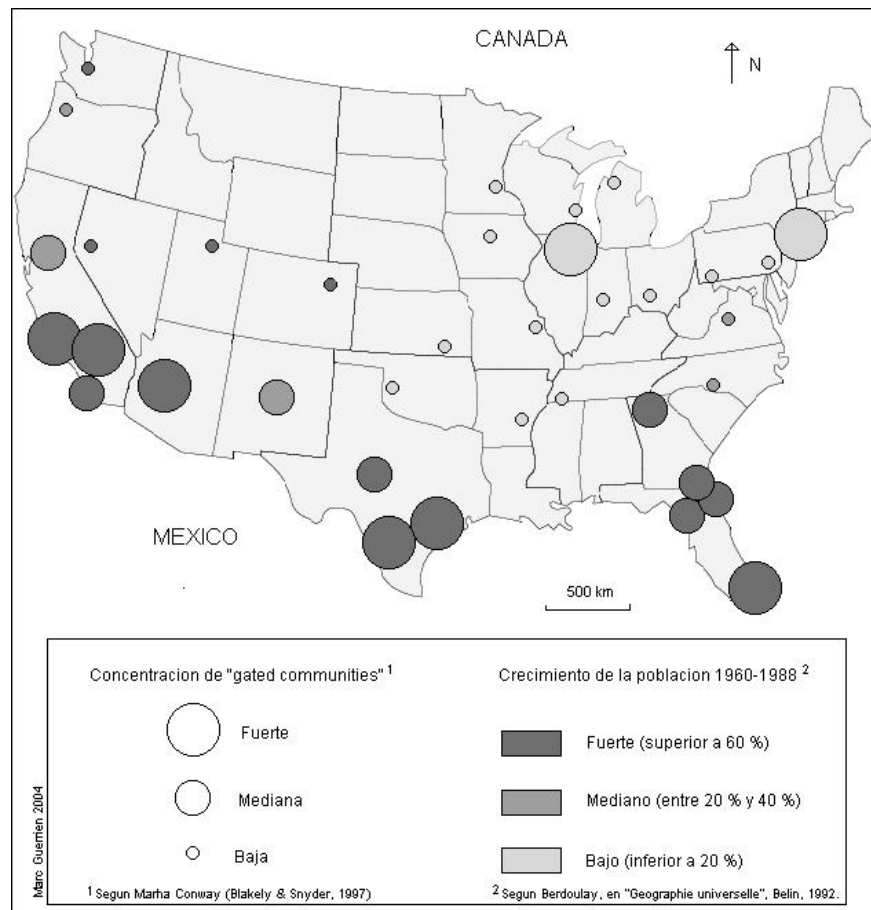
CANADA

N

MEXICO

500 km

Concentracion de "gated communities" $^1$

Fuerte

Mediana

Baja

Crecimiento de la poblacion 1960-1988 $^2$

Fuerte (superior a 60 %)

Mediano (entre 20 % y 40 %)

Bajo (inferior a 20 %)

$^1$ Segun Marha Conway (Blakely & Snyder, 1997)

$^2$ Segun Berdoulay, en "Geographie universelle", Belin, 1992.

Marc Guerrien 2004